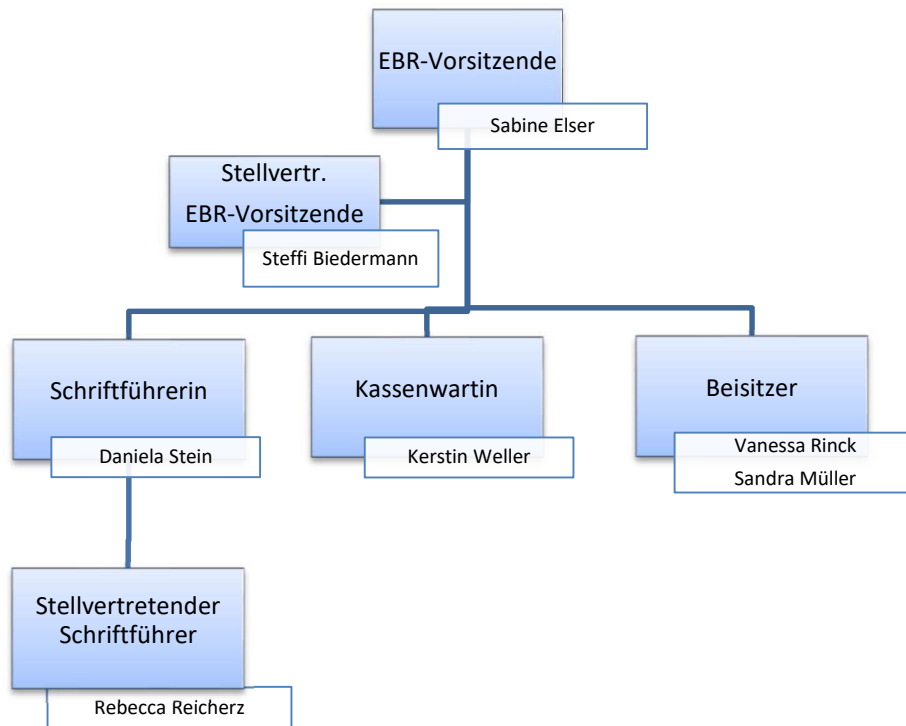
EBR-Vorsitzende

Sabine Elser

Stellvertr.
EBR-Vorsitzende

Steffi Biedermann

Schriftführerin

Daniela Stein

Kassenwartin

Kerstin Weller

Beisitzer

Vanessa Rinck
Sandra Müller

Stellvertretender Schriftführer

Rebecca Reicherz